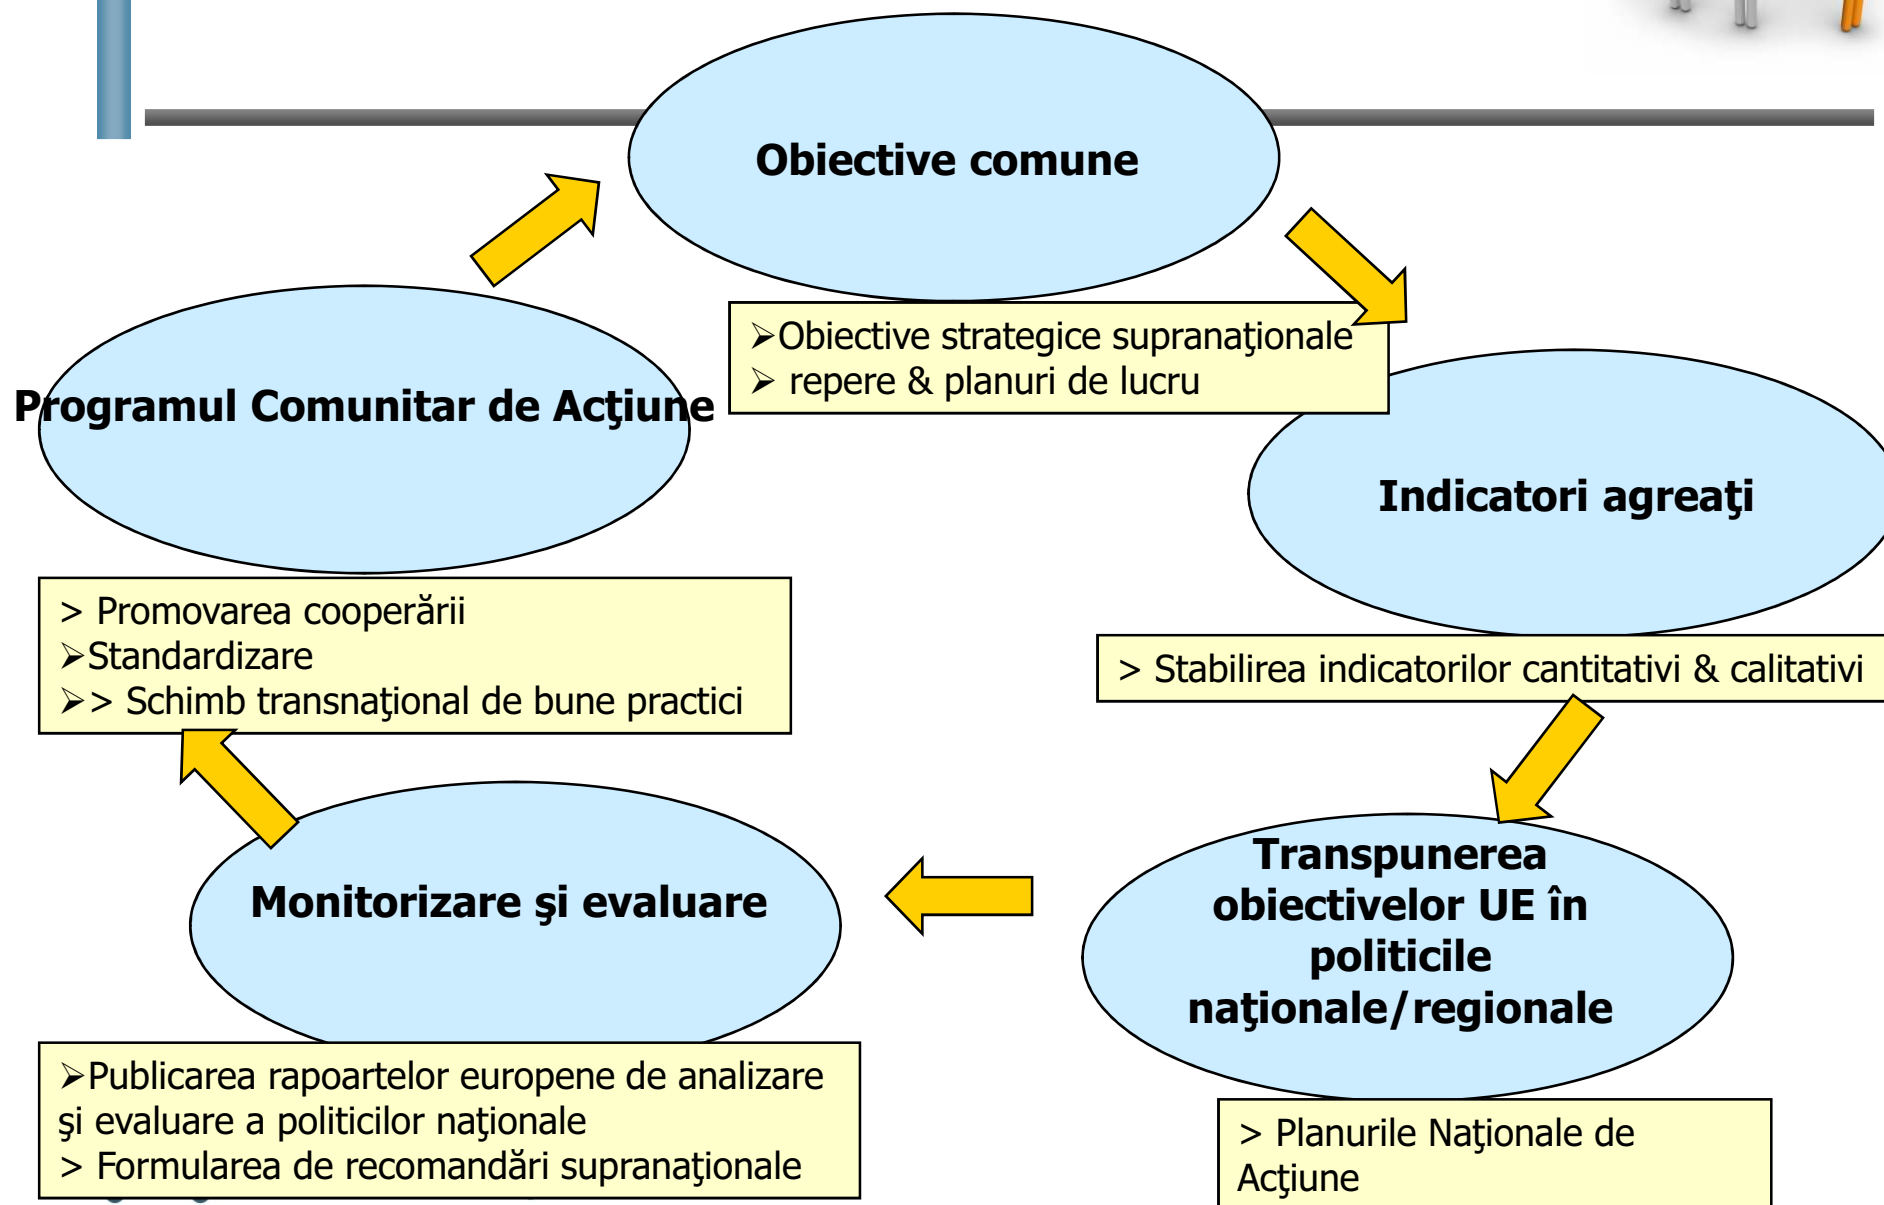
Obiective comune

➢Obiective strategice supranaţionale
➢ repere & planuri de lucru

Indicatori agreaţi

> Stabilirea indicatorilor cantitativi & calitativi

Transpunerea obiectivelor UE în politicile naţionale/regionale

> Planurile Naţionale de Acţiune

Monitorizare şi evaluare

➢Publicarea rapoartelor europene de analizare şi evaluare a politicilor naţionale
> Formularea de recomandări supranaţionale

Programul Comunitar de Acţiune

> Promovarea cooperării
➢Standardizare
➢> Schimb transnaţional de bune practici